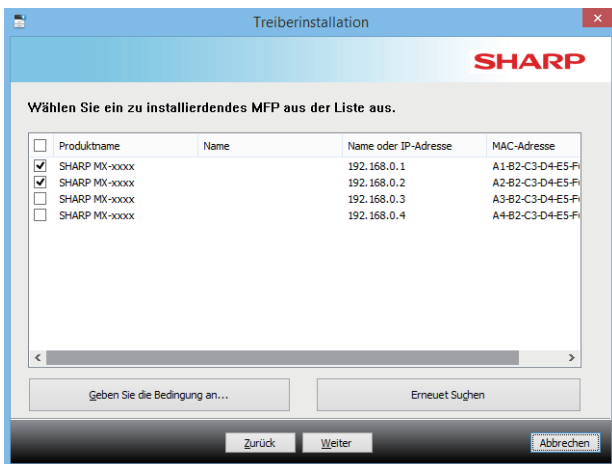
Treiberinstallation

SHARP

Wählen Sie ein zu installierdendes MFP aus der Liste aus.

| | Produktname | Name | Name oder IP-Adresse | MAC-Adresse |
|---|---|---|---|---|
| ✓ | SHARP MX-xxxx | | 192.168.0.1 | A1-B2-C3-D4-E5-F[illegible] |
| ✓ | SHARP MX-xxxx | | 192.168.0.2 | A2-B2-C3-D4-E5-F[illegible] |
| | SHARP MX-xxxx | | 192.168.0.3 | A3-B2-C3-D4-E5-F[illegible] |
| | SHARP MX-xxxx | | 192.168.0.4 | A4-B2-C3-D4-E5-F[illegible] |

Geben Sie die Bedingung an...

Erneuet Suchen

Zurück

Weiter

Abbrechen